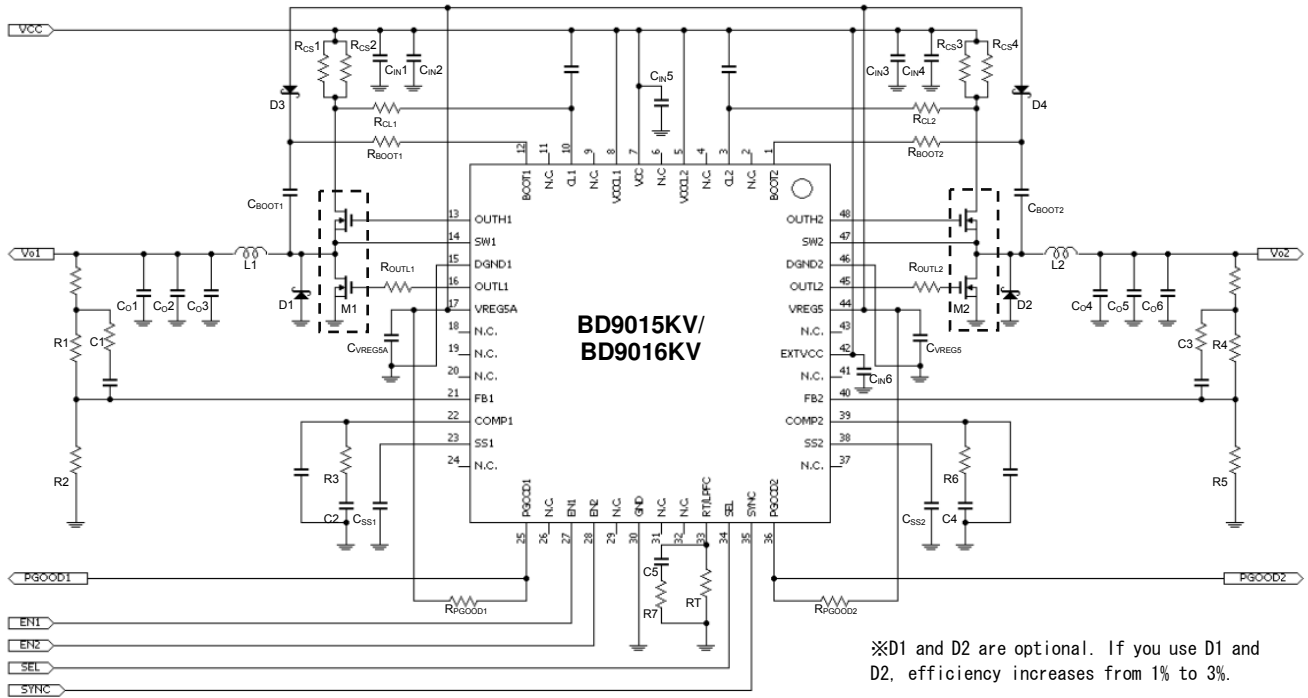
VCC

$R_{CS}1$ $R_{CS}2$ $C_{IN}1$ $C_{IN}2$ $C_{IN}5$ $C_{IN}3$ $C_{IN}4$ $R_{CS}3$ $R_{CS}4$

D3 D4

$R_{CL1}$ $R_{CL2}$

$R_{BOOT1}$ $R_{BOOT2}$

12 BOOT1, 11 N.C, 10 CL1, 9 N.C, 8 VCCCL1, 7 VCC, 6 N.C, 5 VCCCL2, 4 N.C, 3 CL2, 2 N.C, 1 BOOT2

$C_{BOOT1}$ $C_{BOOT2}$

13 OUTH1, 14 SW1, 15 DGND1, 16 OUTL1, 17 VREG5A, 18 N.C., 19 N.C., 20 N.C., 21 FB1, 22 COMP1, 23 SS1, 24 N.C.

48 OUTH2, 47 SW2, 46 DGND2, 45 OUTL2, 44 VREG5, 43 N.C., 42 EXTVCC, 41 N.C., 40 FB2, 39 COMP2, 38 SS2, 37 N.C.

Vo1 Vo2

L1 L2

$R_{OUTL1}$ $R_{OUTL2}$

$C_O1$ $C_O2$ $C_O3$ $C_O4$ $C_O5$ $C_O6$

D1 M1 M2 D2

BD9015KV/
BD9016KV

R1 C1 $C_{VREG5A}$ $C_{VREG5}$ $C_{IN}6$ C3 R4

R2 R3 C2 $C_{SS1}$ $C_{SS2}$ R6 C4 R5

25 PGOOD1, 26 N.C, 27 EN1, 28 EN2, 29 N.C, 30 GND, 31 N.C, 32 N.C, 33 RT/LPFC, 34 SEL, 35 SYNC, 36 PGOOD2

C5 R7 RT

PGOOD1 PGOOD2

$R_{PGOOD1}$ $R_{PGOOD2}$

EN1
EN2
SEL
SYNC

※D1 and D2 are optional. If you use D1 and D2, efficiency increases from 1% to 3%.